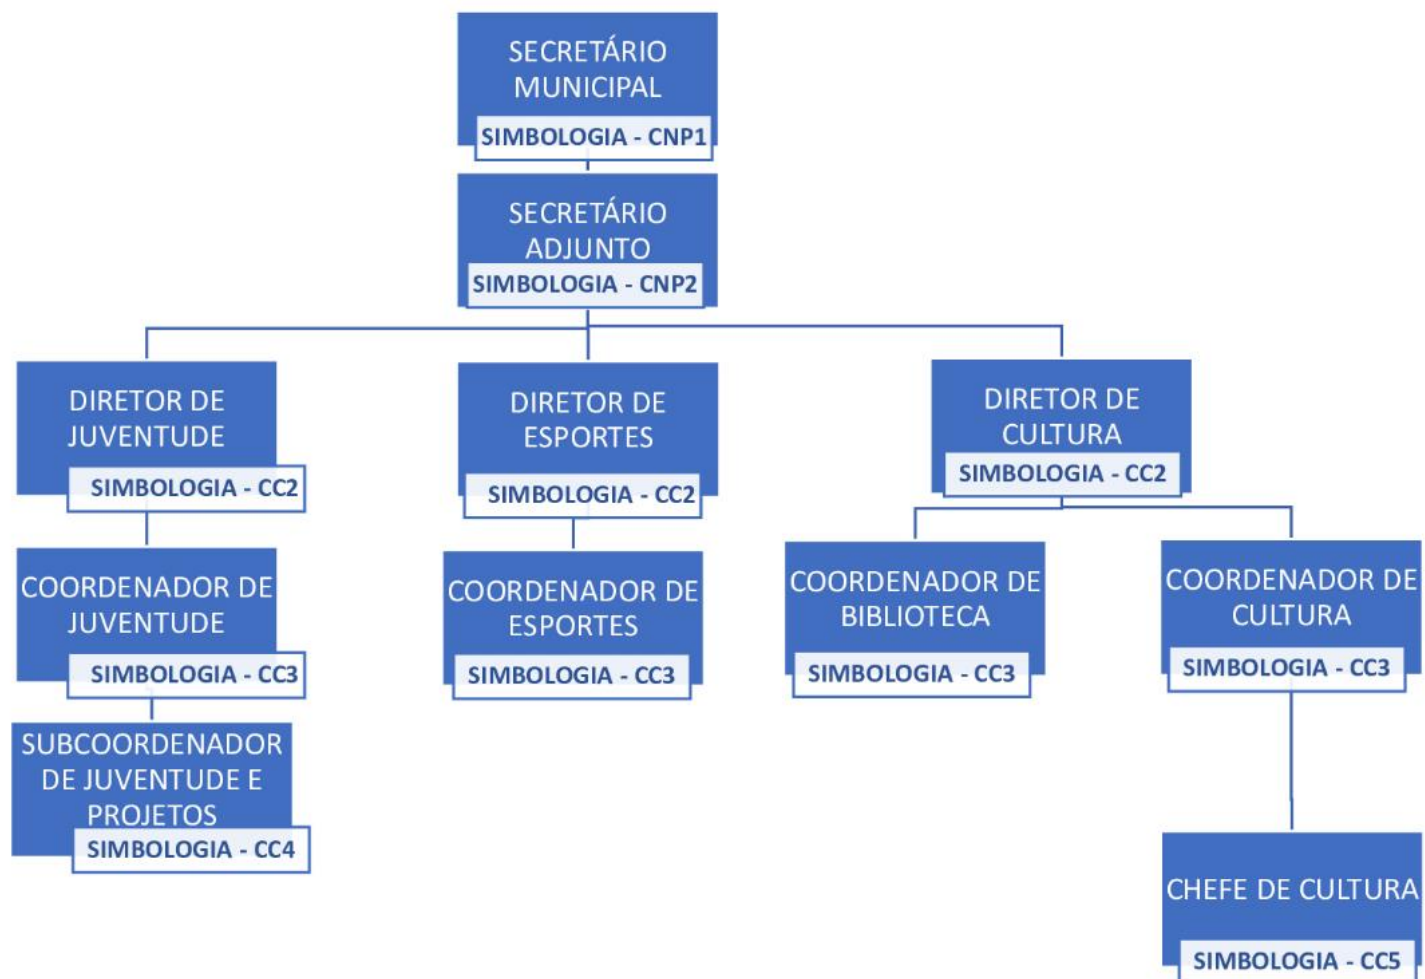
SECRETÁRIO MUNICIPAL
SIMBOLOGIA - CNP1

SECRETÁRIO ADJUNTO
SIMBOLOGIA - CNP2

DIRETOR DE JUVENTUDE
SIMBOLOGIA - CC2

COORDENADOR DE JUVENTUDE
SIMBOLOGIA - CC3

SUBCOORDENADOR DE JUVENTUDE E PROJETOS
SIMBOLOGIA - CC4

DIRETOR DE ESPORTES
SIMBOLOGIA - CC2

COORDENADOR DE ESPORTES
SIMBOLOGIA - CC3

DIRETOR DE CULTURA
SIMBOLOGIA - CC2

COORDENADOR DE BIBLIOTECA
SIMBOLOGIA - CC3

COORDENADOR DE CULTURA
SIMBOLOGIA - CC3

CHEFE DE CULTURA
SIMBOLOGIA - CC5